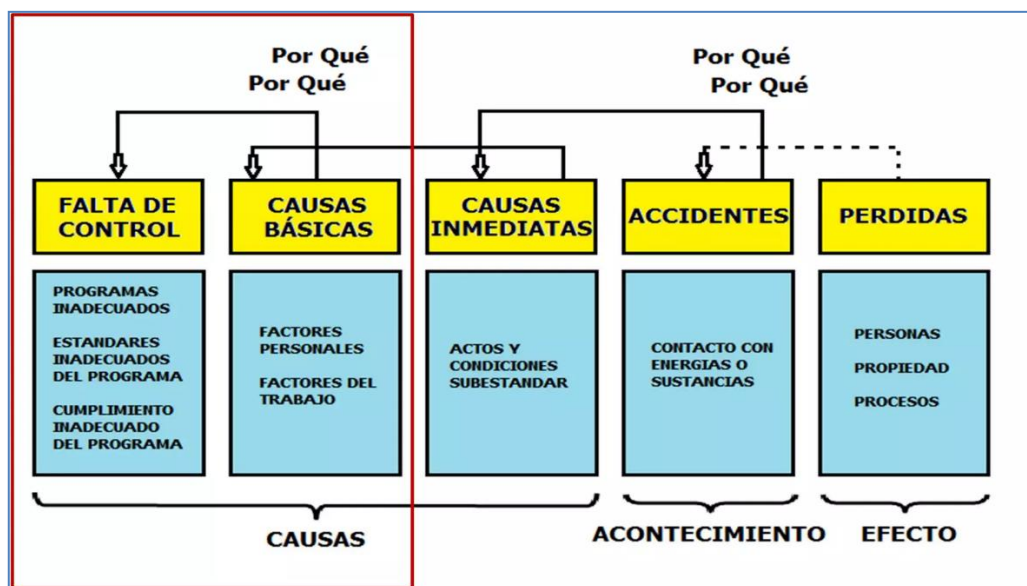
Por Qué
Por Qué

Por Qué
Por Qué

FALTA DE CONTROL

PROGRAMAS INADECUADOS

ESTANDARES INADECUADOS DEL PROGRAMA

CUMPLIMIENTO INADECUADO DEL PROGRAMA

CAUSAS BÁSICAS

FACTORES PERSONALES

FACTORES DEL TRABAJO

CAUSAS INMEDIATAS

ACTOS Y CONDICIONES SUBESTANDAR

ACCIDENTES

CONTACTO CON ENERGIAS O SUSTANCIAS

PERDIDAS

PERSONAS

PROPIEDAD

PROCESOS

CAUSAS

ACONTECIMIENTO

EFECTO